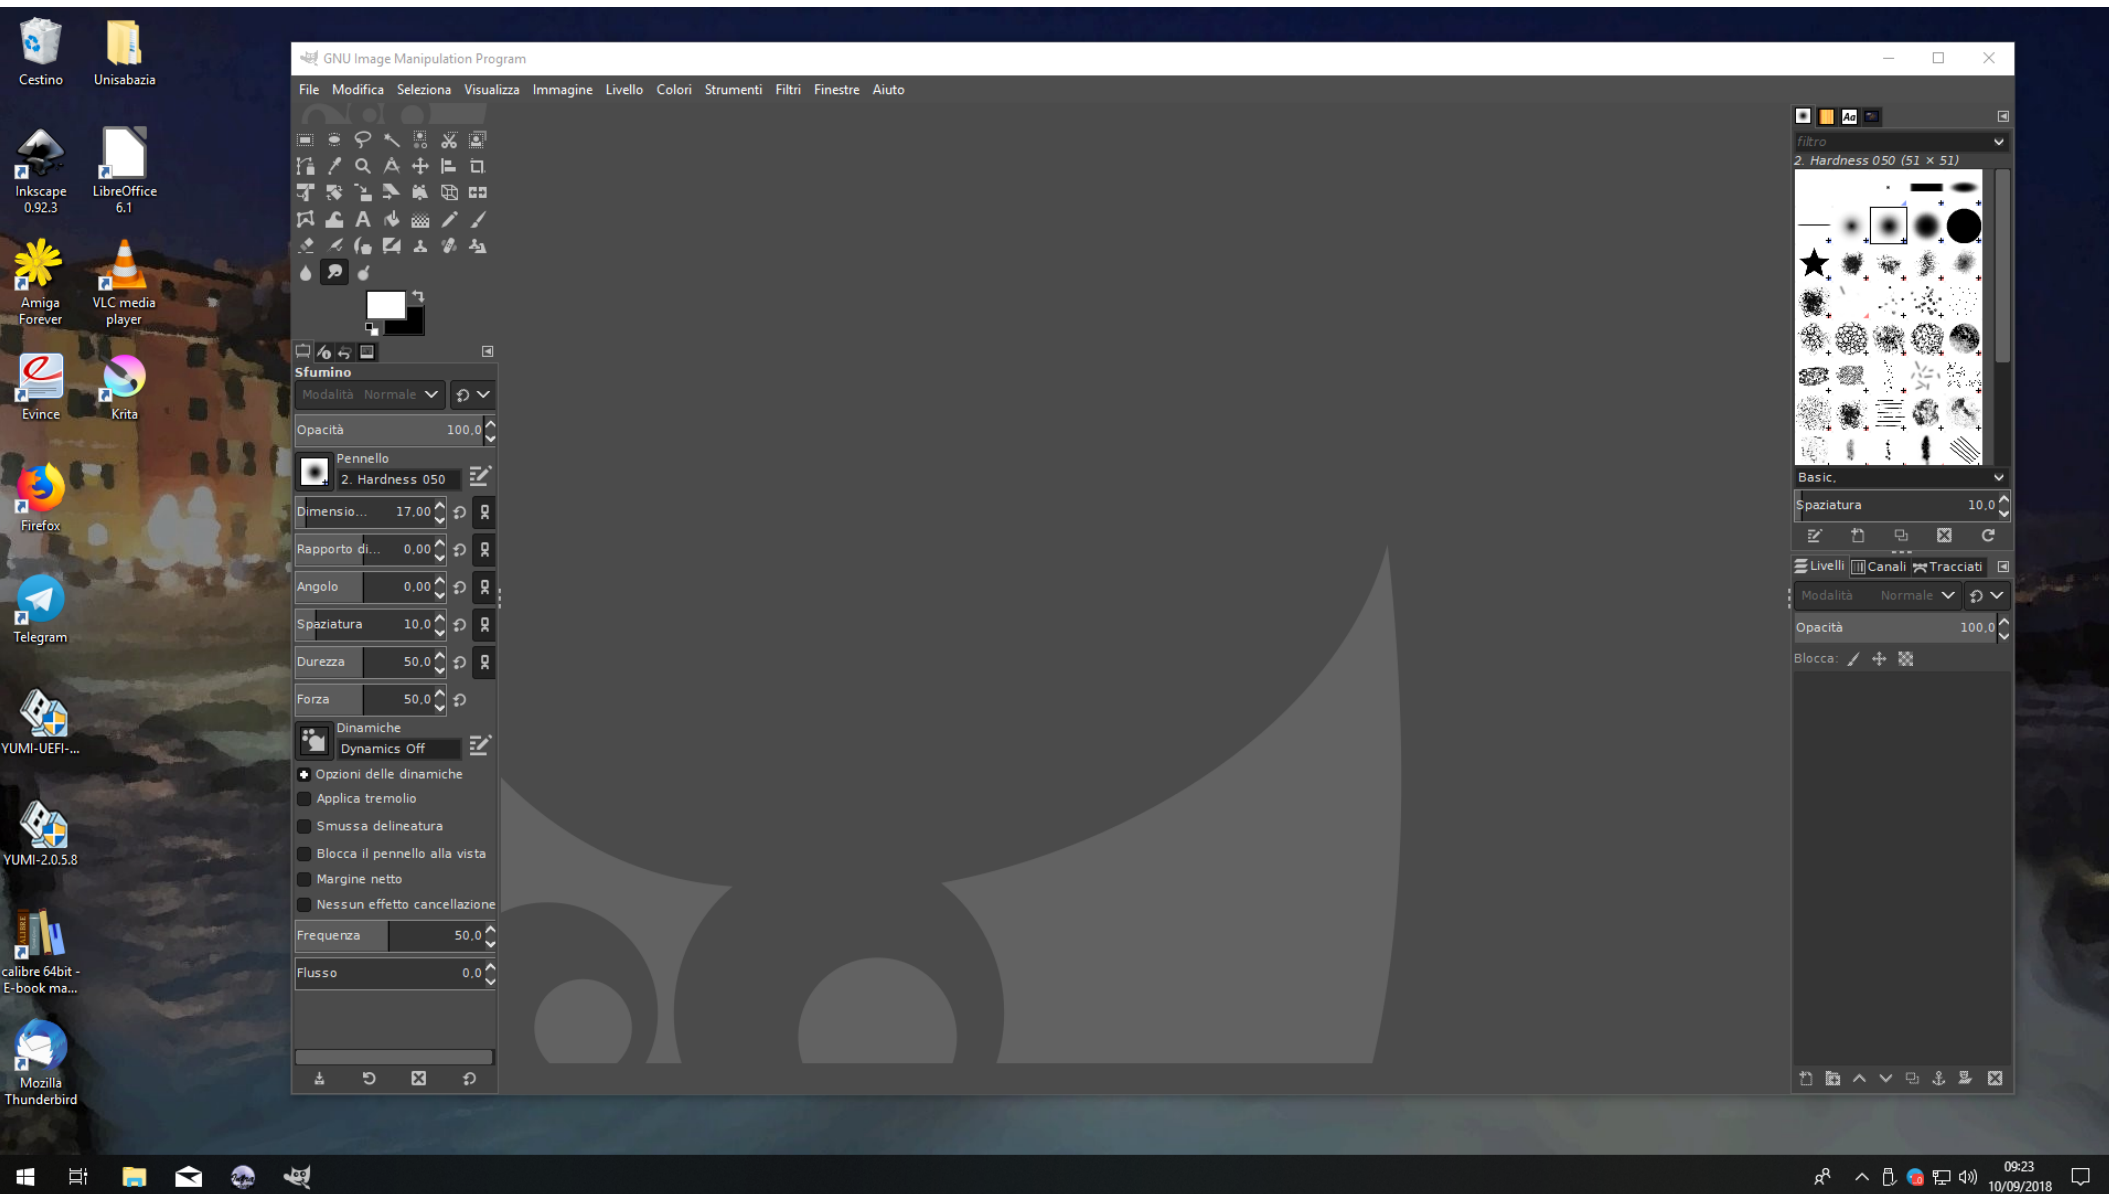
Cestino
Unisabazia
Inkscape 0.92.3
LibreOffice 6.1
Amiga Forever
VLC media player
Evince
Krita
Firefox
Telegram
YUMI-UEFI-...
YUMI-2.0.5.8
calibre 64bit - E-book ma...
Mozilla Thunderbird

GNU Image Manipulation Program

File Modifica Seleziona Visualizza Immagine Livello Colori Strumenti Filtri Finestre Aiuto

Sfumino
Modalità Normale
Opacità 100,0
Pennello
2. Hardness 050
Dimensio... 17,00
Rapporto di... 0,00
Angolo 0,00
Spaziatura 10,0
Durezza 50,0
Forza 50,0
Dinamiche
Dynamics Off
Opzioni delle dinamiche
Applica tremolio
Smussa delineatura
Blocca il pennello alla vista
Margine netto
Nessun effetto cancellazione
Frequenza 50,0
Flusso 0,0

filtro
2. Hardness 050 (51 × 51)
Basic,
Spaziatura 10,0
Livelli
Canali
Tracciati
Modalità Normale
Opacità 100,0
Blocca:

09:23
10/09/2018